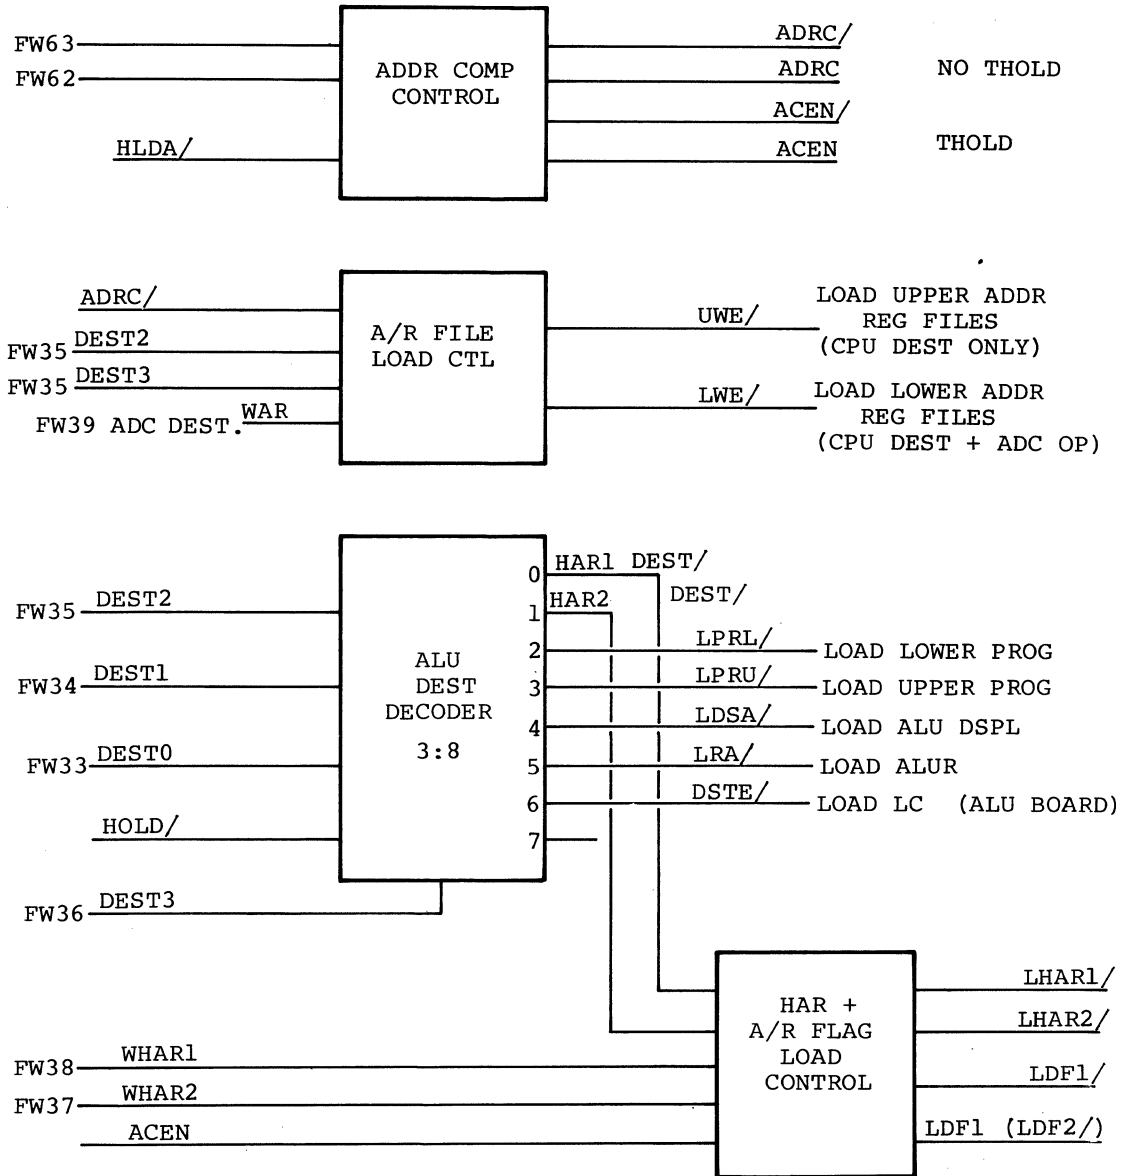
FW63
FW62
HLDA/
ADDR COMP CONTROL
ADRC/
ADRC
ACEN/
ACEN
NO THOLD
THOLD

ADRC/
FW35 DEST2
FW35 DEST3
FW39 ADC DEST. WAR
A/R FILE LOAD CTL
UWE/
LWE/
LOAD UPPER ADDR REG FILES (CPU DEST ONLY)
LOAD LOWER ADDR REG FILES (CPU DEST + ADC OP)

FW35 DEST2
FW34 DEST1
FW33 DEST0
HOLD/
FW36 DEST3
ALU DEST DECODER 3:8
0 HAR1 DEST/
DEST/
1 HAR2
2 LPRL/ LOAD LOWER PROG
3 LPRU/ LOAD UPPER PROG
4 LDSA/ LOAD ALU DSPL
5 LRA/ LOAD ALUR
6 DSTE/ LOAD LC (ALU BOARD)
7

FW38 WHAR1
FW37 WHAR2
ACEN
HAR + A/R FLAG LOAD CONTROL
LHAR1/
LHAR2/
LDF1/
LDF1 (LDF2/)